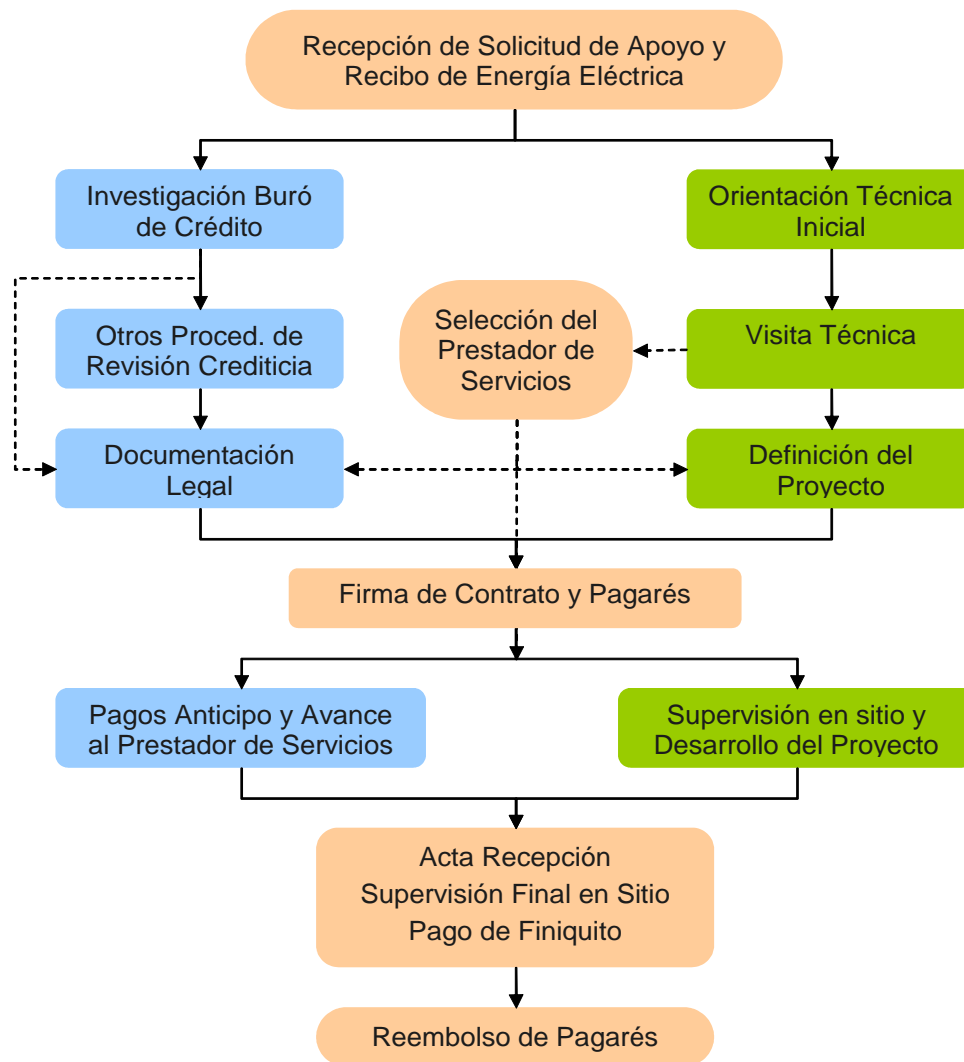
Recepción de Solicitud de Apoyo y Recibo de Energía Eléctrica

Investigación Buró de Crédito

Orientación Técnica Inicial

Otros Proced. de Revisión Crediticia

Selección del Prestador de Servicios

Visita Técnica

Documentación Legal

Definición del Proyecto

Firma de Contrato y Pagarés

Pagos Anticipo y Avance al Prestador de Servicios

Supervisión en sitio y Desarrollo del Proyecto

Acta Recepción
Supervisión Final en Sitio
Pago de Finiquito

Reembolso de Pagarés